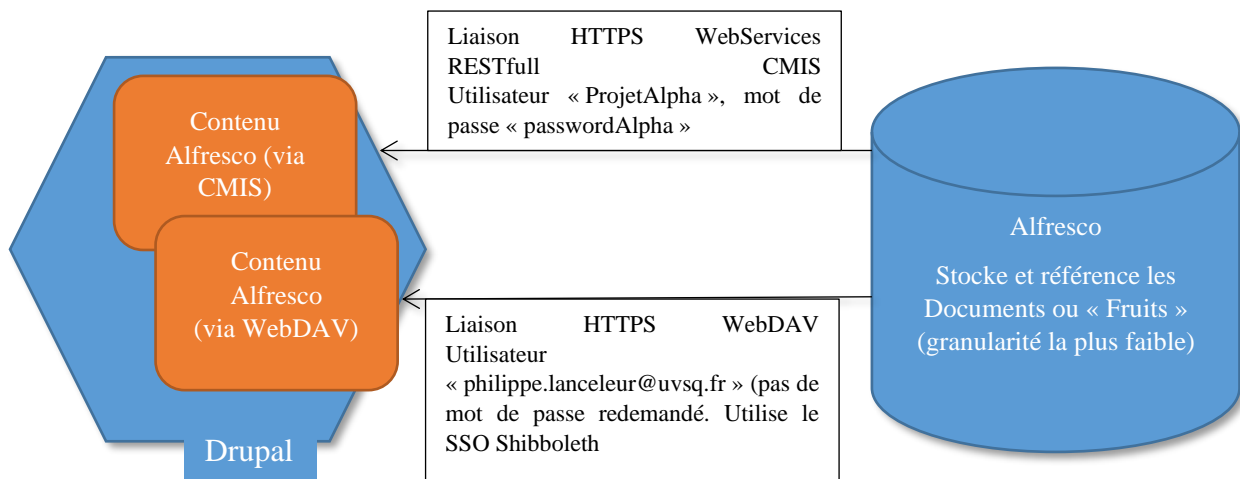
Contenu Alfresco (via CMIS)

Contenu Alfresco (via WebDAV)

Drupal

Liaison HTTPS WebServices RESTfull CMIS Utilisateur « ProjetAlpha », mot de passe « passwordAlpha »

Alfresco

Stocke et référence les Documents ou « Fruits » (granularité la plus faible)

Liaison HTTPS WebDAV Utilisateur « philippe.lanceleur@uvsq.fr » (pas de mot de passe redemandé. Utilise le SSO Shibboleth